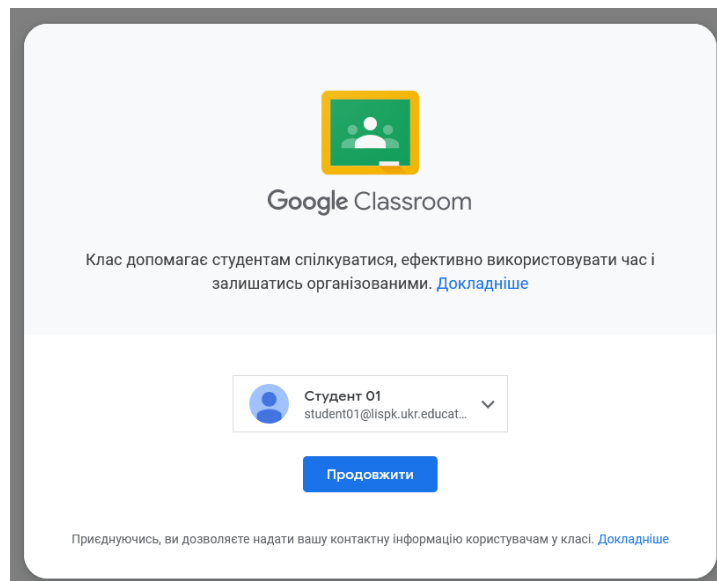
Google Classroom

Клас допомагає студентам спілкуватися, ефективно використовувати час і залишатись організованими. Докладніше

Студент 01
student01@lispk.ukr.educat...

Продовжити

Приєднуючись, ви дозволяєте надати вашу контактну інформацію користувачам у класі. Докладніше